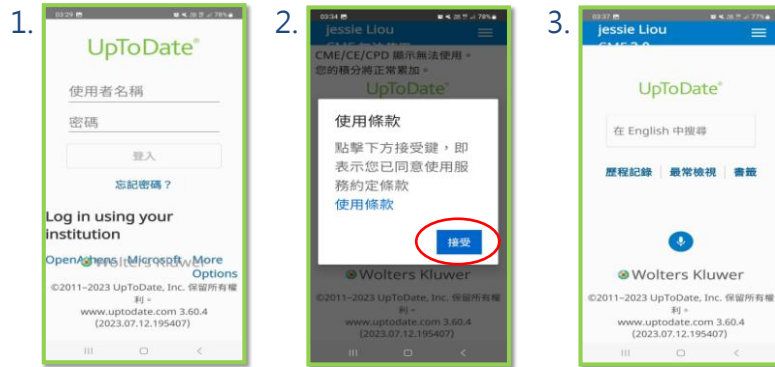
1.

03:29

UpToDate®

使用者名稱

密碼

登入

忘記密碼？

Log in using your institution

OpenAthens Microsoft More Options

Wolters Kluwer

©2011–2023 UpToDate, Inc. 保留所有權利。

www.uptodate.com 3.60.4

(2023.07.12.195407)

2.

03:34

jessie Liou

CME/CE/CPD 顯示無法使用。您的積分將正常累加。

UpToDate®

使用條款

點擊下方接受鍵，即表示您已同意使用服務約定條款

使用條款

接受

Wolters Kluwer

©2011–2023 UpToDate, Inc. 保留所有權利。

www.uptodate.com 3.60.4

(2023.07.12.195407)

3.

03:37

jessie Liou

UpToDate®

在 English 中搜尋

歷程記錄 | 最常檢視 | 書籤

Wolters Kluwer

©2011–2023 UpToDate, Inc. 保留所有權利。

www.uptodate.com 3.60.4

(2023.07.12.195407)